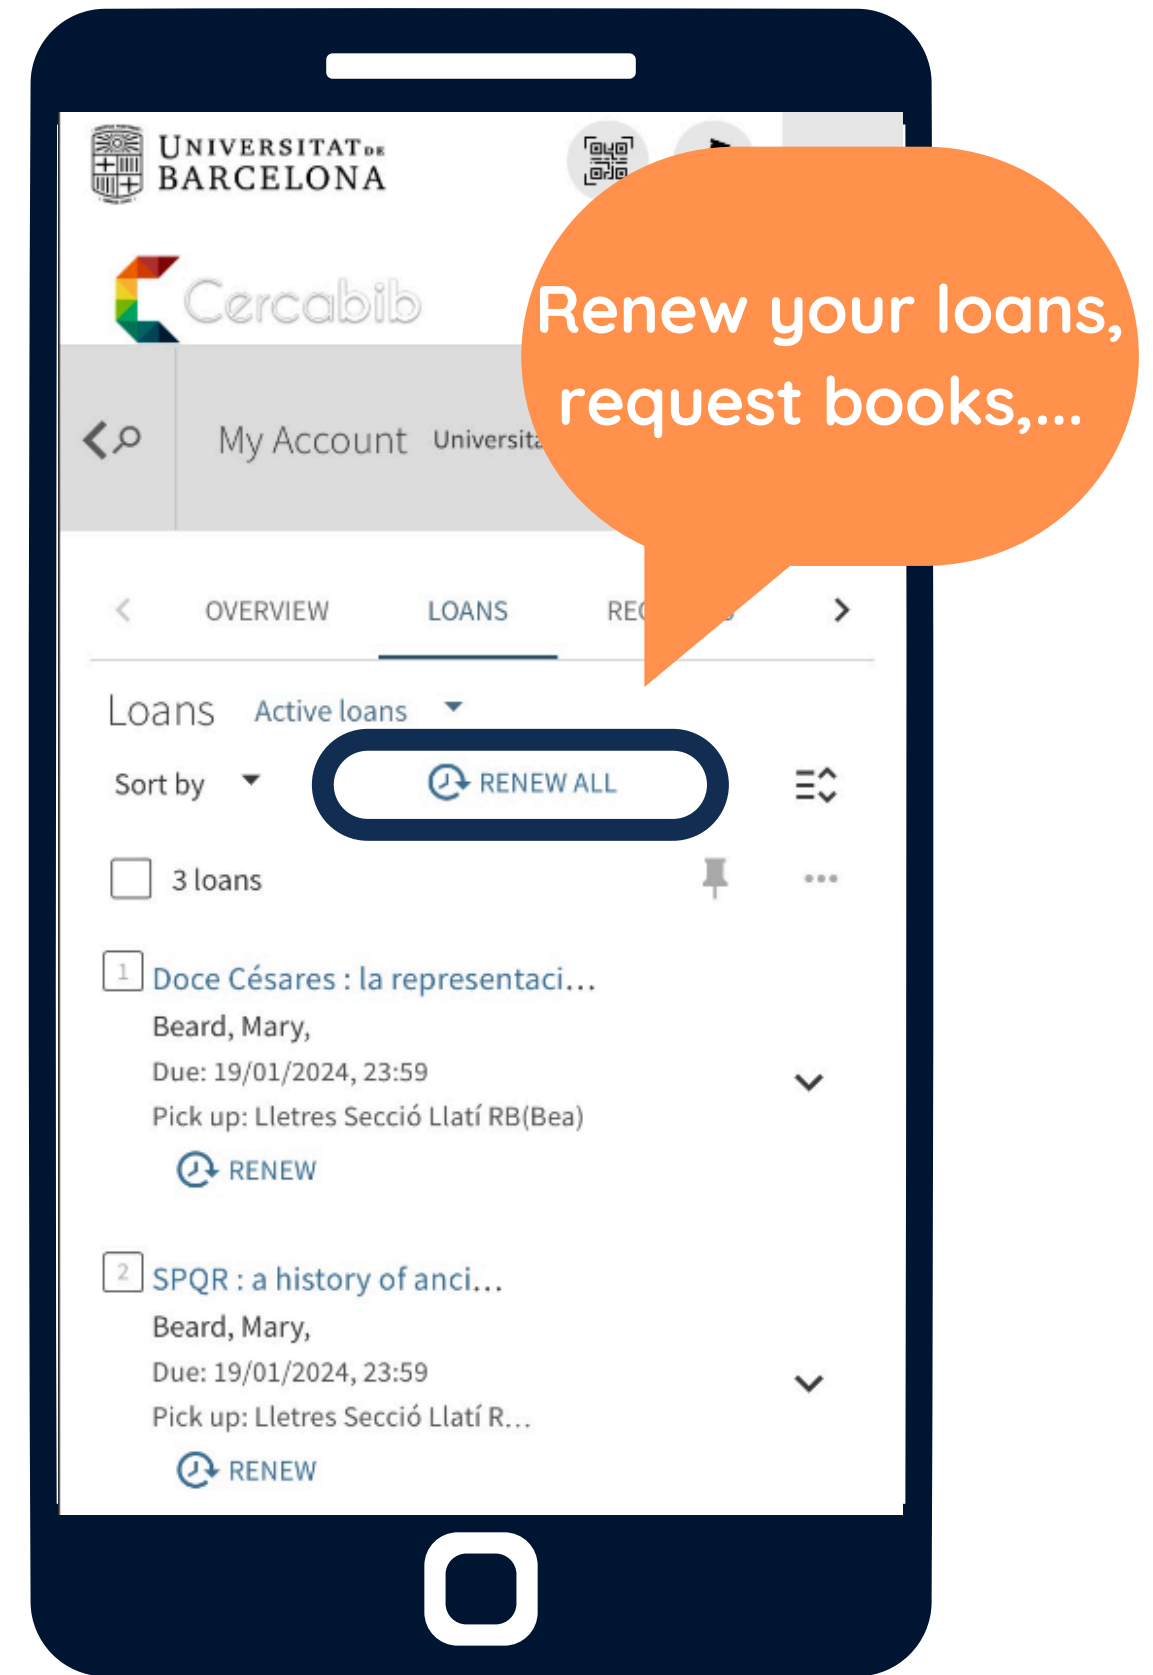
UNIVERSITAT DE BARCELONA

Cercabib

Renew your loans, request books,...

My Account Universita

OVERVIEW LOANS RE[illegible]

Loans Active loans

Sort by

RENEW ALL

3 loans

1 Doce Césares : la representaci…
Beard, Mary,
Due: 19/01/2024, 23:59
Pick up: Lletres Secció Llatí RB(Bea)
RENEW

2 SPQR : a history of anci…
Beard, Mary,
Due: 19/01/2024, 23:59
Pick up: Lletres Secció Llatí R…
RENEW